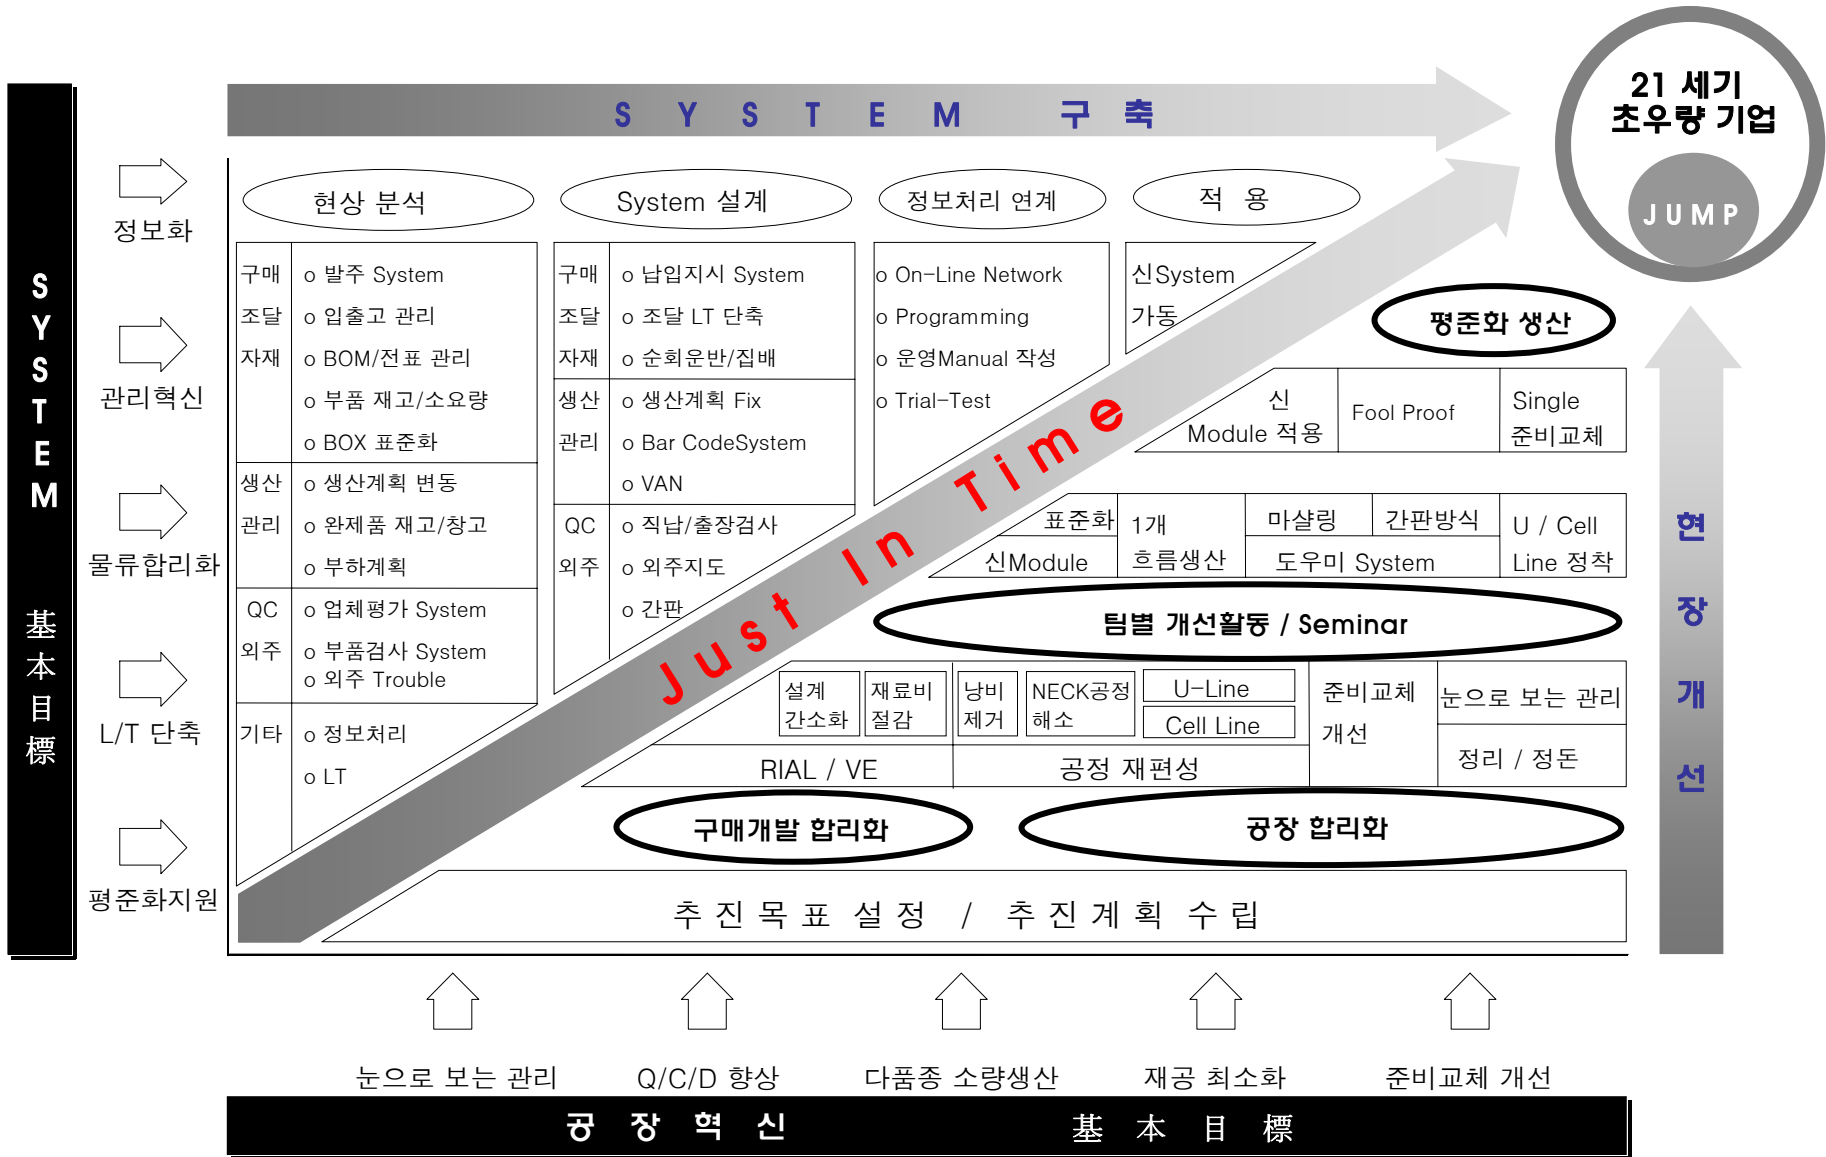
SYSTEM 基本目標

S Y S T E M 구 축

21 세기
초우량 기업
JUMP

정보화

관리혁신

물류합리화

L/T 단축

평준화지원

현상 분석

System 설계

정보처리 연계

적 용

구매 조달 자재
o 발주 System
o 입출고 관리
o BOM/전표 관리
o 부품 재고/소요량
o BOX 표준화

생산 관리
o 생산계획 변동
o 완제품 재고/창고
o 부하계획

QC 외주
o 업체평가 System
o 부품검사 System
o 외주 Trouble

기타
o 정보처리
o LT

구매 조달 자재
o 납입지시 System
o 조달 LT 단축
o 순회운반/집배

생산 관리
o 생산계획 Fix
o Bar CodeSystem
o VAN

QC 외주
o 직납/출장검사
o 외주지도
o 간판

o On-Line Network
o Programming
o 운영Manual 작성
o Trial-Test

신System 가동

평준화 생산

신 Module 적용

Fool Proof

Single 준비교체

Just In Time

표준화 신Module

1개 흐름생산

마샬링

간판방식

도우미 System

U / Cell Line 정착

팀별 개선활동 / Seminar

설계 간소화

재료비 절감

낭비 제거

NECK공정 해소

U-Line

Cell Line

준비교체 개선

눈으로 보는 관리

정리 / 정돈

RIAL / VE

공정 재편성

구매개발 합리화

공장 합리화

추 진 목 표 설 정 / 추 진 계 획 수 립

현 장 개 선

눈으로 보는 관리

Q/C/D 향상

다품종 소량생산

재공 최소화

준비교체 개선

공 장 혁 신 基 本 目 標